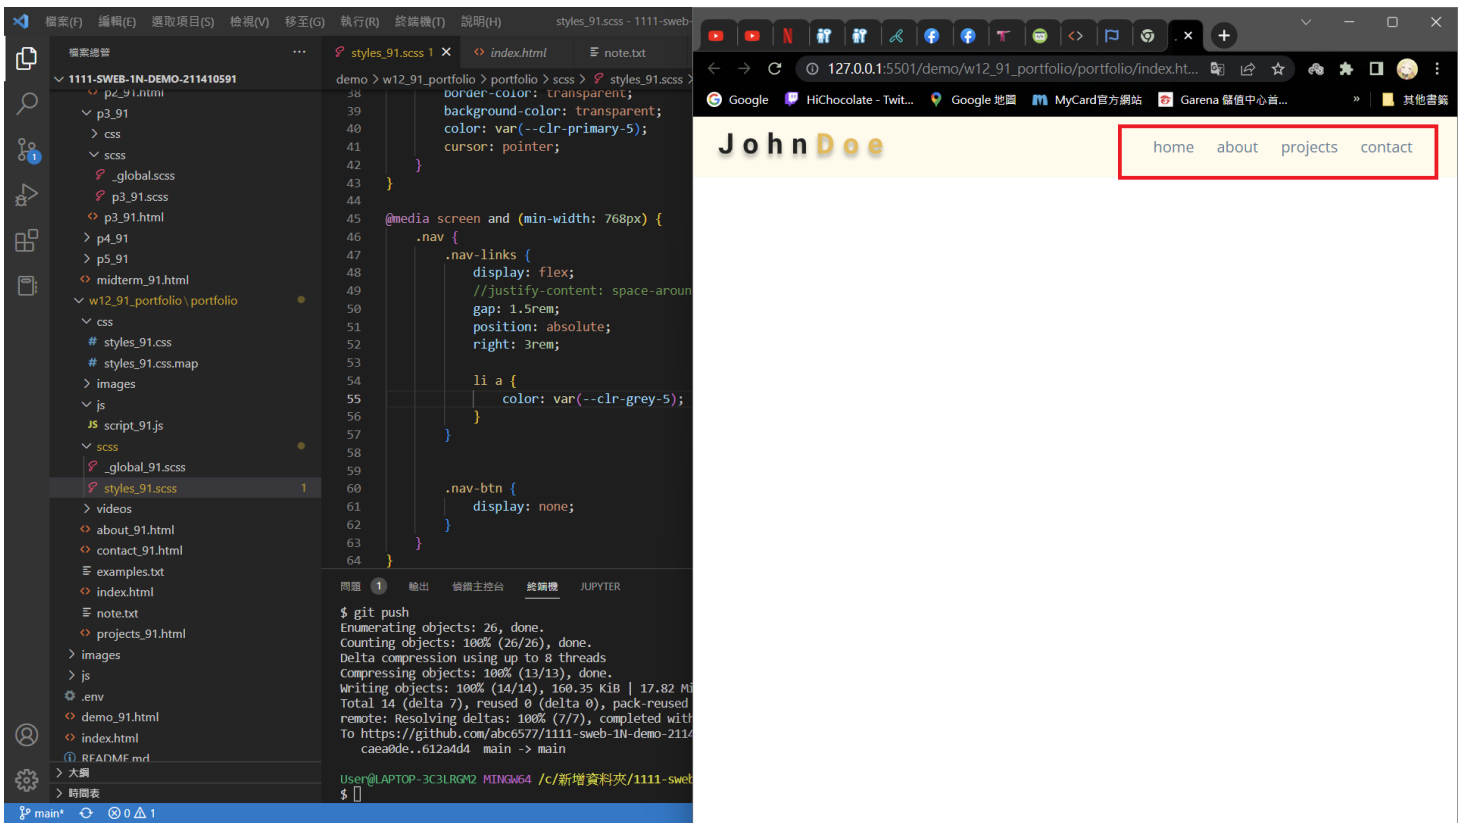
檔案(F) 編輯(E) 選取項目(S) 檢視(V) 移至(G) 執行(R) 終端機(T) 說明(H) styles_91.scss - 1111-sweb-

檔案總管 ···
1111-SWEB-1N-DEMO-211410591
p2_91.html
p3_91
css
scss
_global.scss
p3_91.scss
p3_91.html
p4_91
p5_91
midterm_91.html
w12_91_portfolio \ portfolio
css
styles_91.css
styles_91.css.map
images
js
script_91.js
scss
_global_91.scss
styles_91.scss 1
videos
about_91.html
contact_91.html
examples.txt
index.html
note.txt
projects_91.html
images
js
.env
demo_91.html
index.html
README.md
大綱
時間表

styles_91.scss 1 × index.html note.txt
demo > w12_91_portfolio > portfolio > scss > styles_91.scss >

38 border-color: transparent;
39 background-color: transparent;
40 color: var(--clr-primary-5);
41 cursor: pointer;
42 }
43 }
44
45 @media screen and (min-width: 768px) {
46 .nav {
47 .nav-links {
48 display: flex;
49 //justify-content: space-aroun
50 gap: 1.5rem;
51 position: absolute;
52 right: 3rem;
53
54 li a {
55 color: var(--clr-grey-5);
56 }
57 }
58
59
60 .nav-btn {
61 display: none;
62 }
63 }
64 }

問題 1 輸出 偵錯主控台 終端機 JUPYTER

$ git push
Enumerating objects: 26, done.
Counting objects: 100% (26/26), done.
Delta compression using up to 8 threads
Compressing objects: 100% (13/13), done.
Writing objects: 100% (14/14), 160.35 KiB | 17.82 Mi
Total 14 (delta 7), reused 0 (delta 0), pack-reused
remote: Resolving deltas: 100% (7/7), completed with
To https://github.com/abc6577/1111-sweb-1N-demo-2114
caea0de..612a4d4 main -> main

User@LAPTOP-3C3LRGM2 MINGW64 /c/新增資料夾/1111-sweb
$

main* ⊗0 ⚠1

127.0.0.1:5501/demo/w12_91_portfolio/portfolio/index.ht...
Google HiChocolate - Twit... Google 地圖 MyCard官方網站 Garena 儲值中心首... » 其他書籤

JohnDoe
home about projects contact